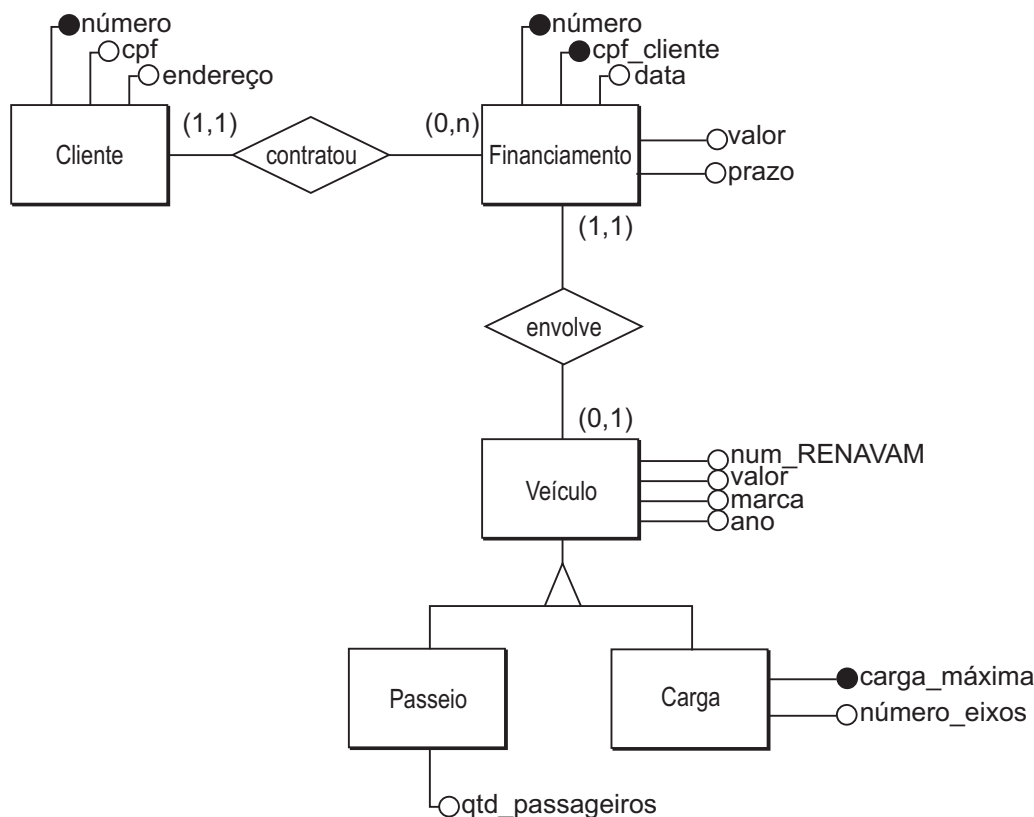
número
cpf
endereço
Cliente
(1,1)
contratou
(0,n)
número
cpf_cliente
data
Financiamento
valor
prazo
(1,1)
envolve
(0,1)
Veículo
num_RENAVAM
valor
marca
ano
Passeio
qtd_passageiros
Carga
carga_máxima
número_eixos